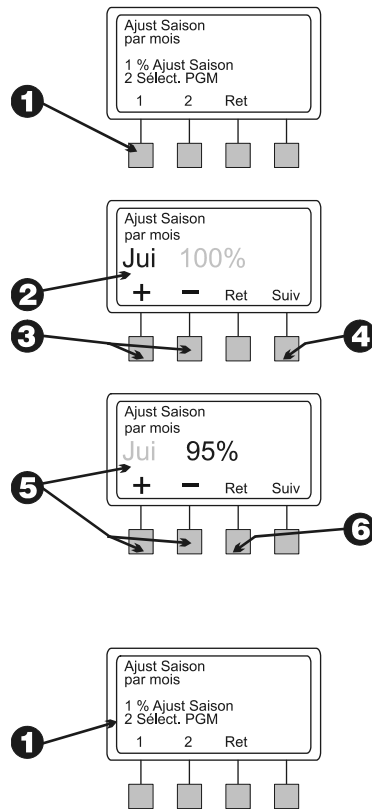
Ajust Saison
par mois

1 % Ajust Saison
2 Sélect. PGM

1 2 Ret

1

Ajust Saison
par mois

Jui 100%

+ − Ret Suiv

2

3

4

Ajust Saison
par mois

Jui 95%

+ − Ret Suiv

5

6

Ajust Saison
par mois

1 % Ajust Saison
2 Sélect. PGM

1 2 Ret

1